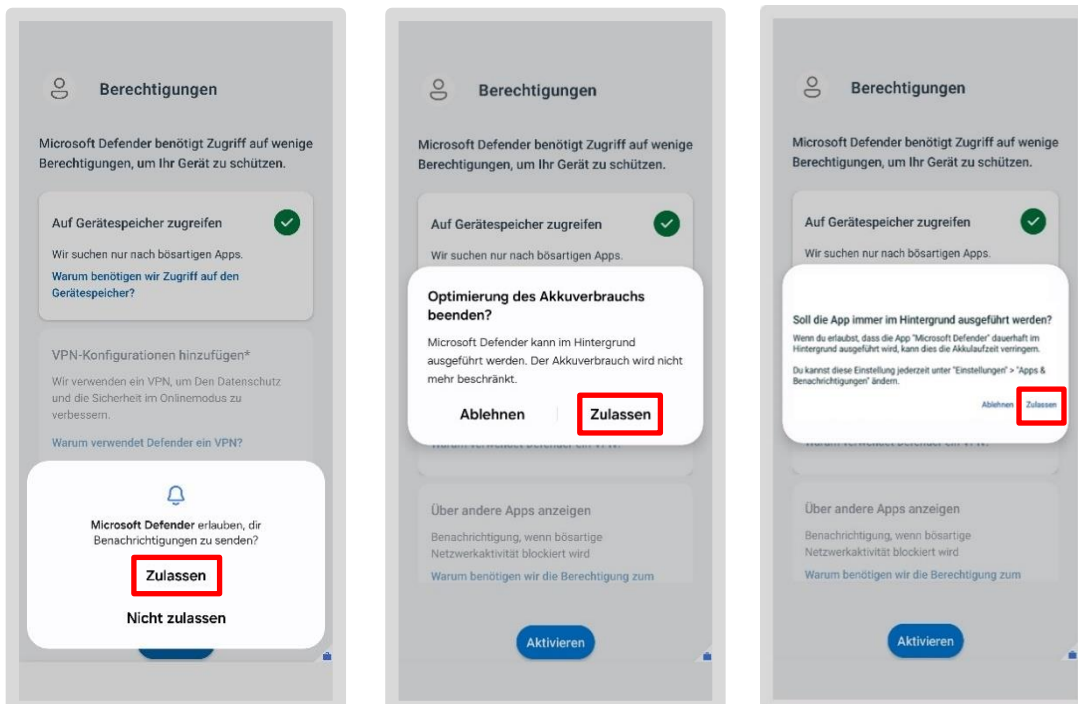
Berechtigungen

Microsoft Defender benötigt Zugriff auf wenige Berechtigungen, um Ihr Gerät zu schützen.

Auf Gerätespeicher zugreifen

Wir suchen nur nach bösartigen Apps.

Warum benötigen wir Zugriff auf den Gerätespeicher?

VPN-Konfigurationen hinzufügen*

Wir verwenden ein VPN, um Den Datenschutz und die Sicherheit im Onlinemodus zu verbessern.

Warum verwendet Defender ein VPN?

Microsoft Defender erlauben, dir Benachrichtigungen zu senden?

Zulassen

Nicht zulassen

Berechtigungen

Microsoft Defender benötigt Zugriff auf wenige Berechtigungen, um Ihr Gerät zu schützen.

Auf Gerätespeicher zugreifen

Wir suchen nur nach bösartigen Apps.

Optimierung des Akkuverbrauchs beenden?

Microsoft Defender kann im Hintergrund ausgeführt werden. Der Akkuverbrauch wird nicht mehr beschränkt.

Ablehnen

Zulassen

Über andere Apps anzeigen

Benachrichtigung, wenn bösartige Netzwerkaktivität blockiert wird

Warum benötigen wir die Berechtigung zum

Aktivieren

Berechtigungen

Microsoft Defender benötigt Zugriff auf wenige Berechtigungen, um Ihr Gerät zu schützen.

Auf Gerätespeicher zugreifen

Wir suchen nur nach bösartigen Apps.

Soll die App immer im Hintergrund ausgeführt werden?

Wenn du erlaubst, dass die App "Microsoft Defender" dauerhaft im Hintergrund ausgeführt wird, kann dies die Akkulaufzeit verringern.

Du kannst diese Einstellung jederzeit unter "Einstellungen" > "Apps & Benachrichtigungen" ändern.

Ablehnen

Zulassen

Über andere Apps anzeigen

Benachrichtigung, wenn bösartige Netzwerkaktivität blockiert wird

Warum benötigen wir die Berechtigung zum

Aktivieren